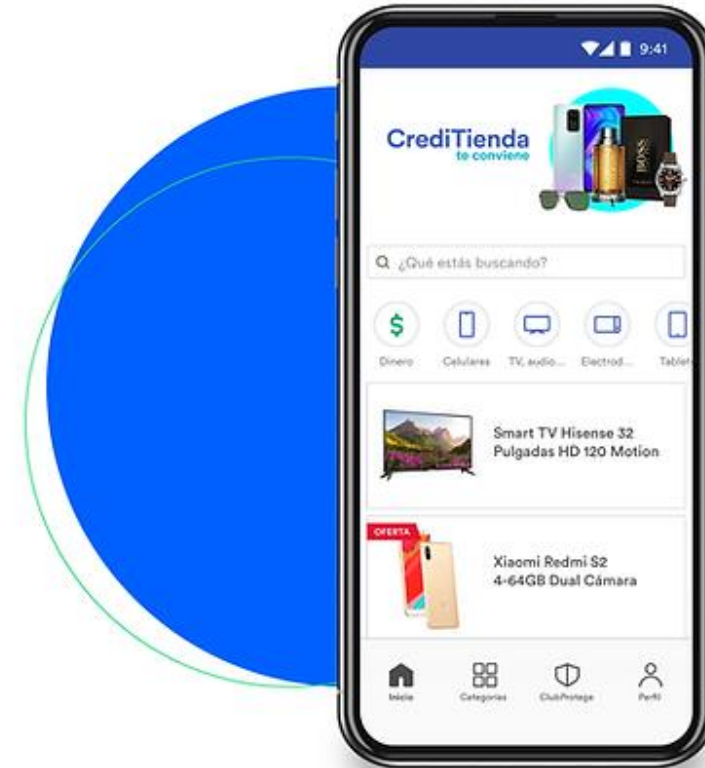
9:41

CrediTienda
te conviene

BOSS

¿Qué estás buscando?

$
Dinero
Celulares
TV, audio...
Electrod...
Tablet

Smart TV Hisense 32 Pulgadas HD 120 Motion

OFERTA

Xiaomi Redmi S2 4-64GB Dual Cámara

Inicio
Categorías
ClubProtege
Perfil